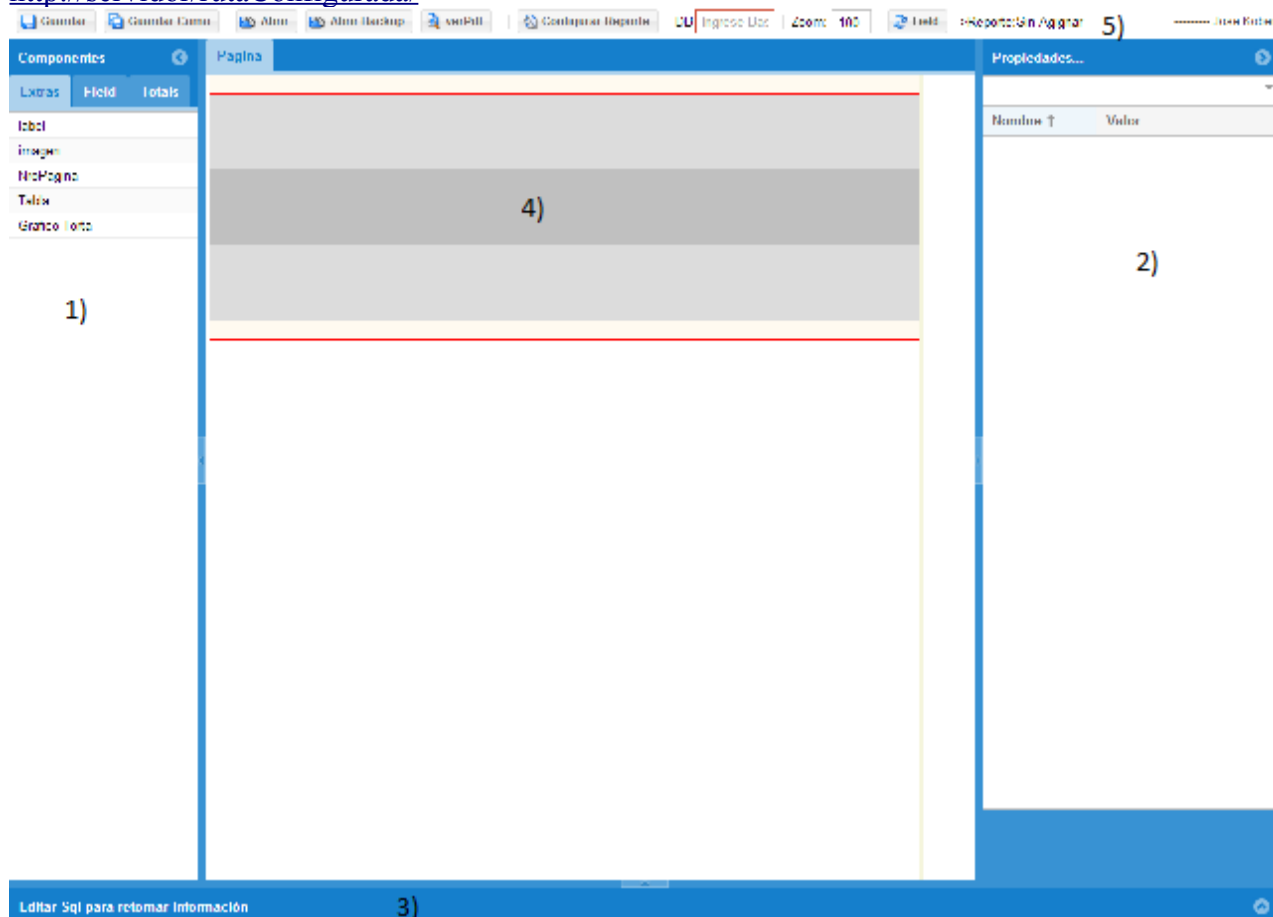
http://servidor/rutaConfigurada/

Guardar  Guardar Como  Abrir  Abrir Backup  verPdf  Configurar Reporte  DB  Ingrese Db  Zoom: 100  Field  <Reporte:Sin Asignar  5)  Jose Rubio

Componentes

Extras  Field  Totals

label
imagen
NroPagina
Tabla
Grafico Torta

1)

Pagina

4)

Propiedades...

Nombre ↑  Valor

2)

Editar Sql para retomar Información

3)